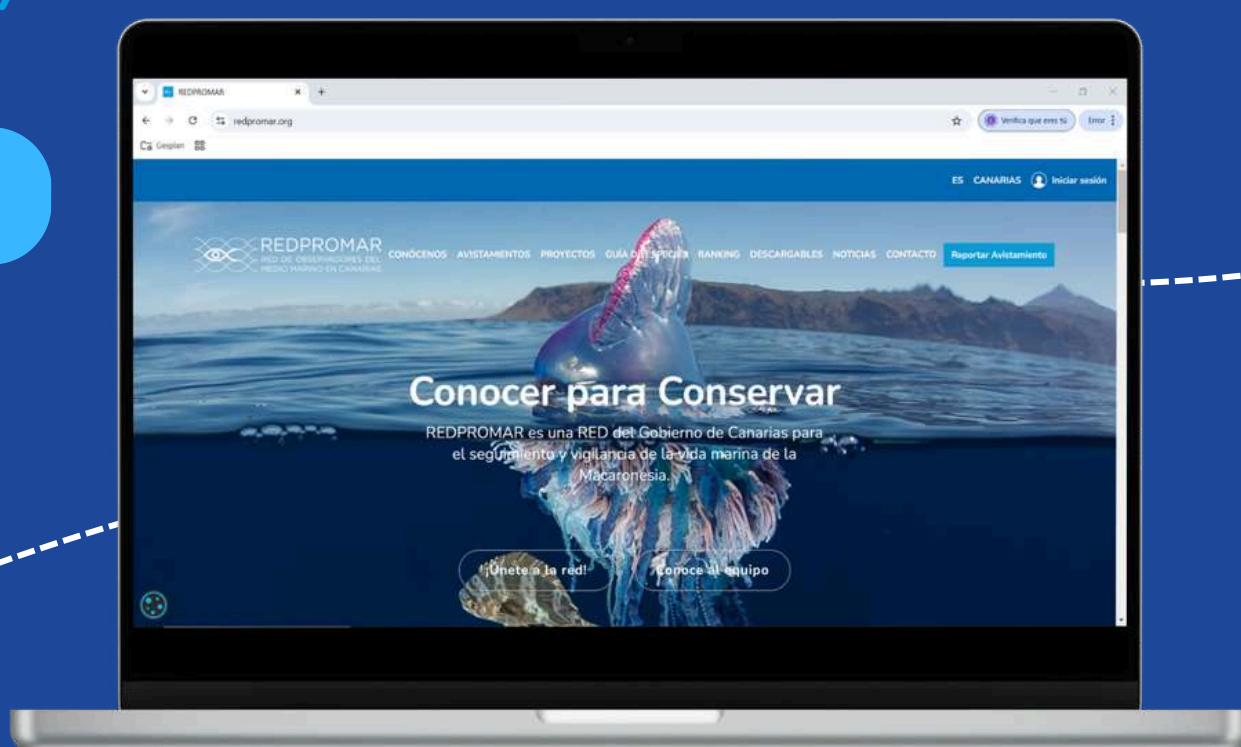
REDPROMAR

redpromar.org

Verifica que eres tú

Error

Gesplan

ES CANARIAS Iniciar sesión

REDPROMAR
RED DE OBSERVADORES DEL MEDIO MARINO EN CANARIAS

CONÓCENOS AVISTAMIENTOS PROYECTOS GUÍA DE ESPECIES RANKING DESCARGABLES NOTICIAS CONTACTO Reportar Avistamiento

Conocer para Conservar

REDPROMAR es una RED del Gobierno de Canarias para el seguimiento y vigilancia de la vida marina de la Macaronesia.

¡Únete a la red!

Conoce al equipo